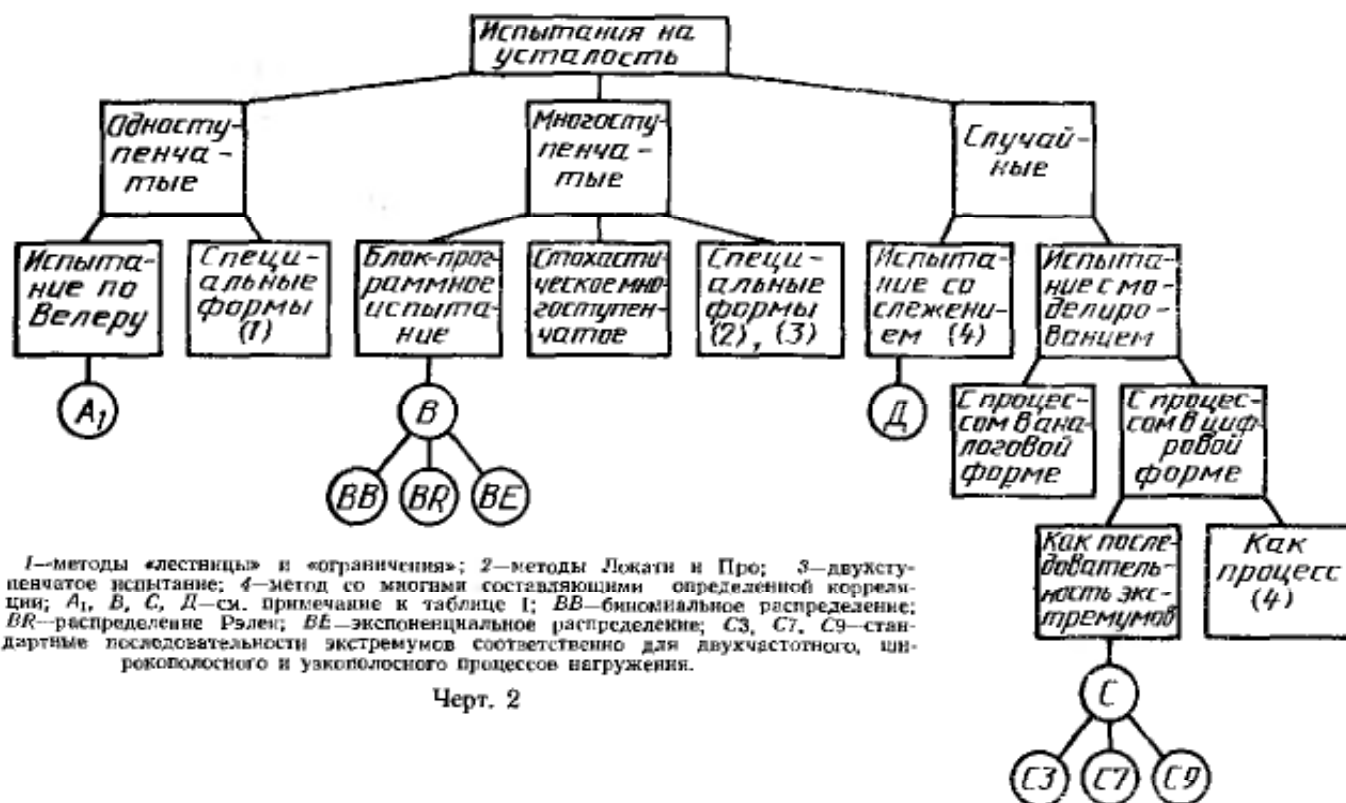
Испытания на усталость

Одноступенчатые

Многоступенчатые

Случайные

Испытание по Велеру

Специальные формы (1)

Блок-программное испытание

Стохастическое многоступенчатое

Специальные формы (2), (3)

Испытание со слежением (4)

Испытание с моделированием

$A_1$

В

ВВ

BR

ВЕ

Д

С процессом в аналоговой форме

С процессом в цифровой форме

Как последовательность экстремумов

Как процесс (4)

С

С3

С7

С9

1—методы «лестницы» и «ограничения»; 2—методы Локати и Про; 3—двухступенчатое испытание; 4—метод со многими составляющими определенной корреляции; $A_1$, В, С, Д—см. примечание к таблице 1; ВВ—биномиальное распределение; BR—распределение Рэлея; ВЕ—экспоненциальное распределение; С3, С7, С9—стандартные последовательности экстремумов соответственно для двухчастотного, широкополосного и узкополосного процессов нагружения.

Черт. 2